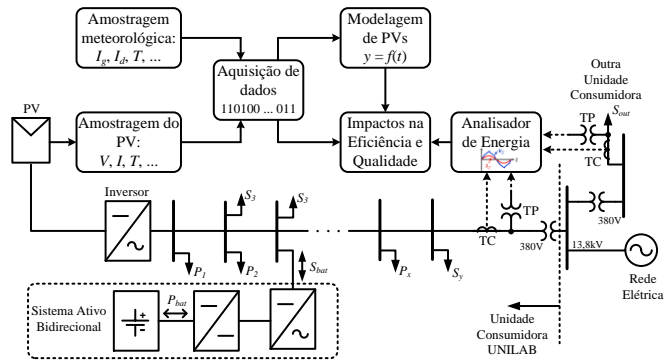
Amostragem meteorológica: $I_g$, $I_d$, $T$, ...

Modelagem de PVs $y = f(t)$

Aquisição de dados 110100 ... 011

Outra Unidade Consumidora $S_{out}$

PV

Amostragem do PV: $V$, $I$, $T$, ...

Impactos na Eficiência e Qualidade

Analisador de Energia

TP

TC

Inversor

$S_3$

$S_3$

TP

380V

$P_1$

$P_2$

$S_{bat}$

$P_x$

$S_y$

TC

380V

13,8kV

Rede Elétrica

Sistema Ativo Bidirecional

$P_{bat}$

Unidade Consumidora UNILAB